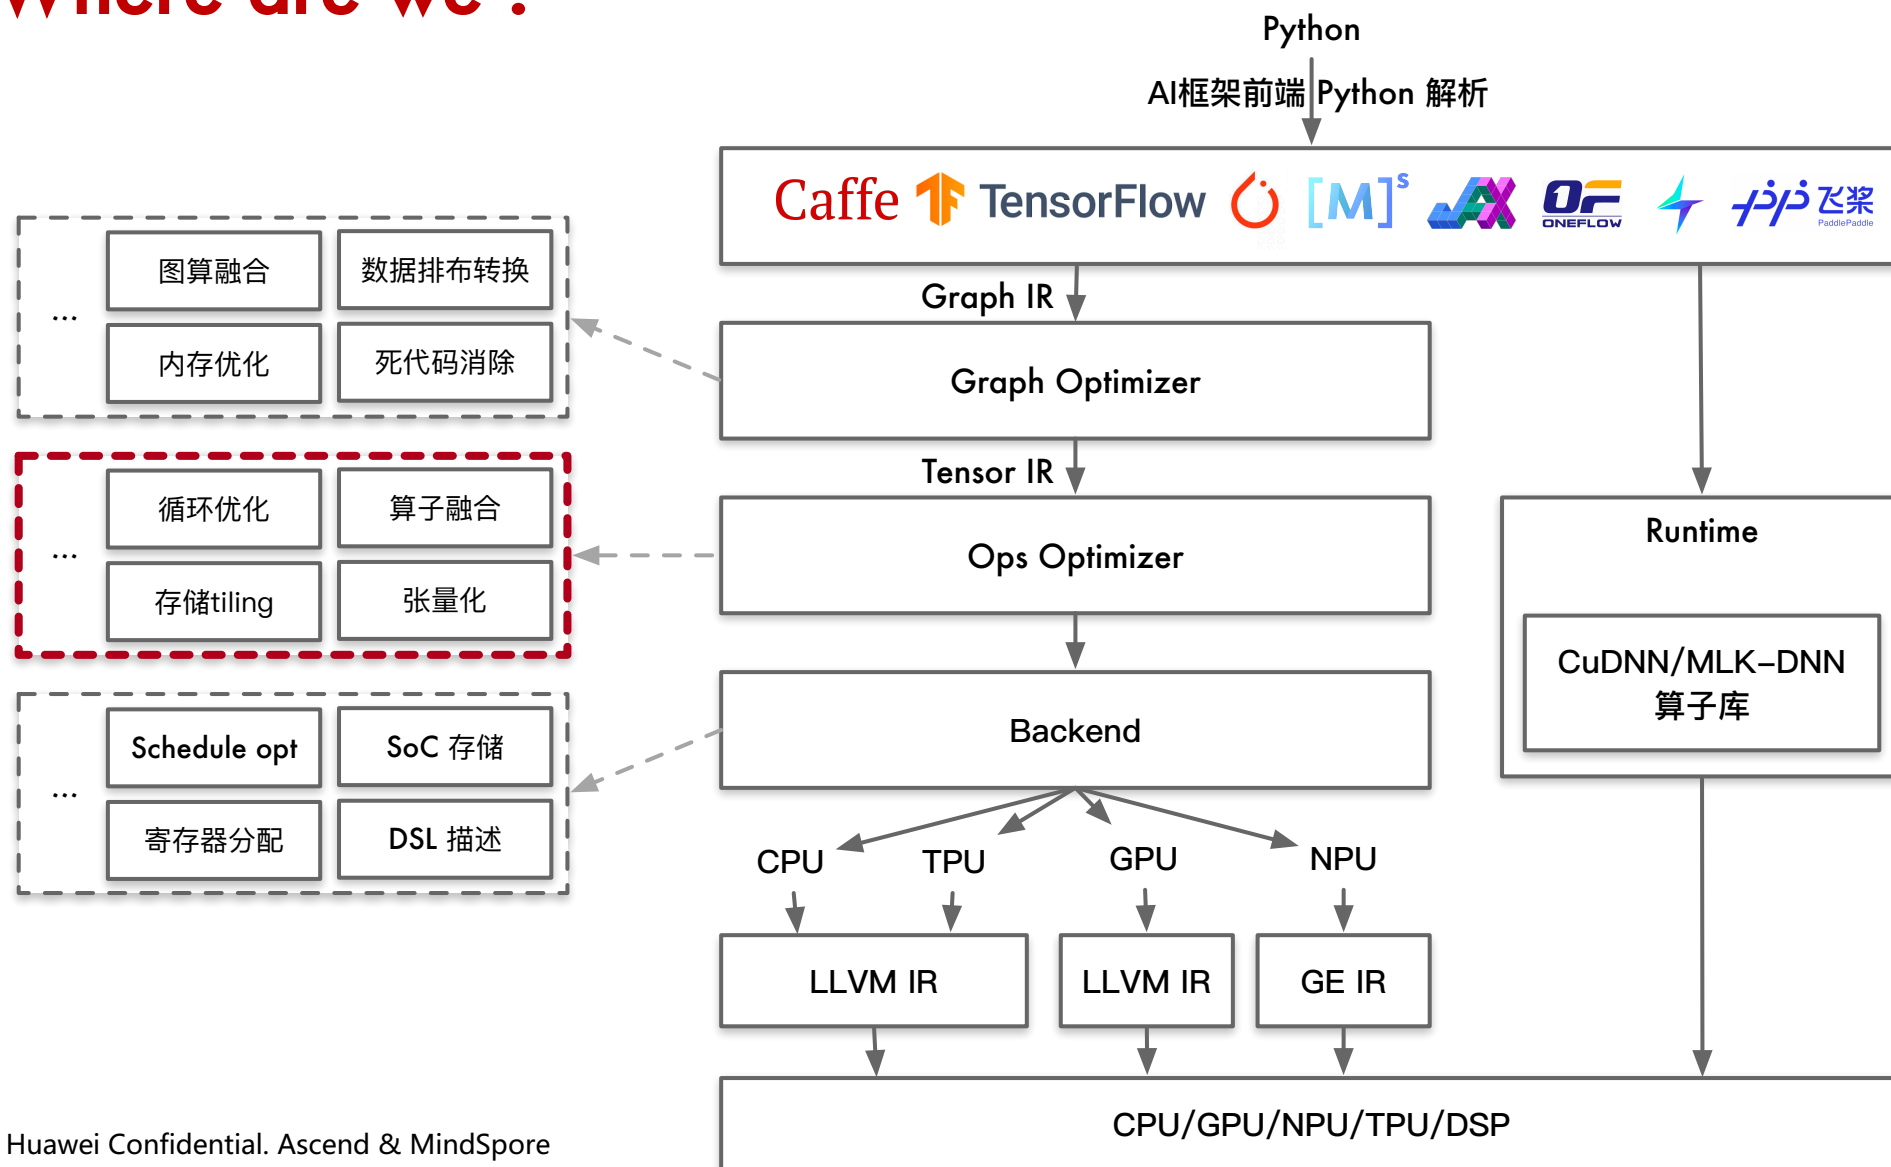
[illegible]

Python

AI框架前端 Python 解析

Caffe TensorFlow [M]$^s$ ONEFLOW 飞桨 PaddlePaddle

Graph IR

Graph Optimizer

Tensor IR

Ops Optimizer

Backend

Runtime

CuDNN/MLK-DNN 算子库

... 图算融合 数据排布转换 内存优化 死代码消除

... 循环优化 算子融合 存储tiling 张量化

... Schedule opt SoC 存储 寄存器分配 DSL 描述

CPU TPU GPU NPU

LLVM IR LLVM IR GE IR

CPU/GPU/NPU/TPU/DSP

Huawei Confidential. Ascend & MindSpore